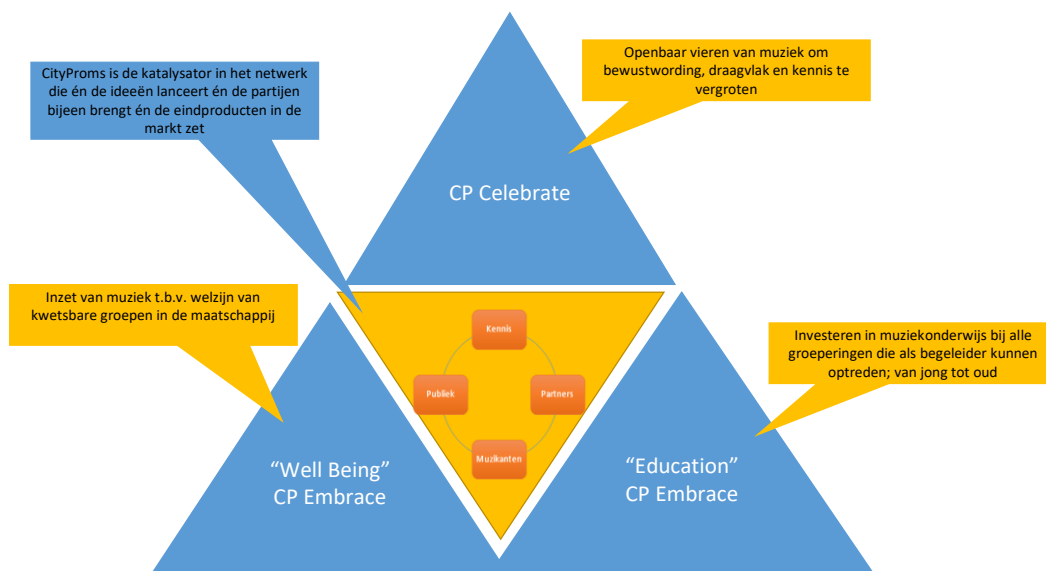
CityProms is de katalysator in het netwerk die én de ideeën lanceert én de partijen bijeen brengt én de eindproducten in de markt zet

Openbaar vieren van muziek om bewustwording, draagvlak en kennis te vergroten

CP Celebrate

Inzet van muziek t.b.v. welzijn van kwetsbare groepen in de maatschappij

Kennis

Publiek

Partners

Muzikanten

Investeren in muziekonderwijs bij alle groeperingen die als begeleider kunnen optreden; van jong tot oud

“Well Being”
CP Embrace

“Education”
CP Embrace